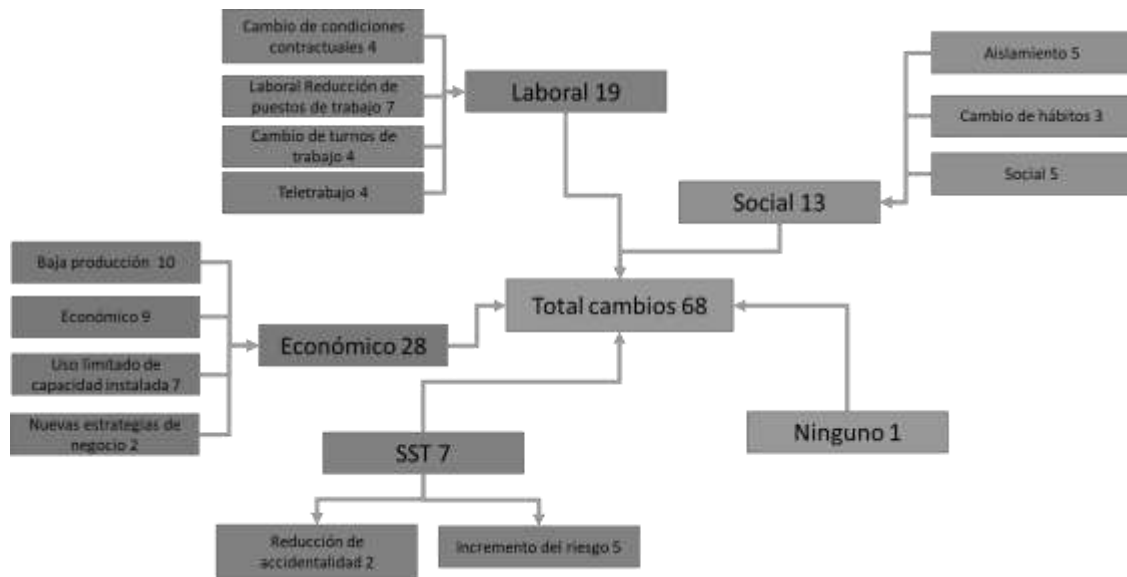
Cambio de condiciones contractuales 4

Laboral Reducción de puestos de trabajo 7

Cambio de turnos de trabajo 4

Teletrabajo 4

Laboral 19

Aislamiento 5

Cambio de hábitos 3

Social 5

Social 13

Baja producción 10

Económico 9

Uso limitado de capacidad instalada 7

Nuevas estrategias de negocio 2

Económico 28

Total cambios 68

Ninguno 1

SST 7

Reducción de accidentalidad 2

Incremento del riesgo 5